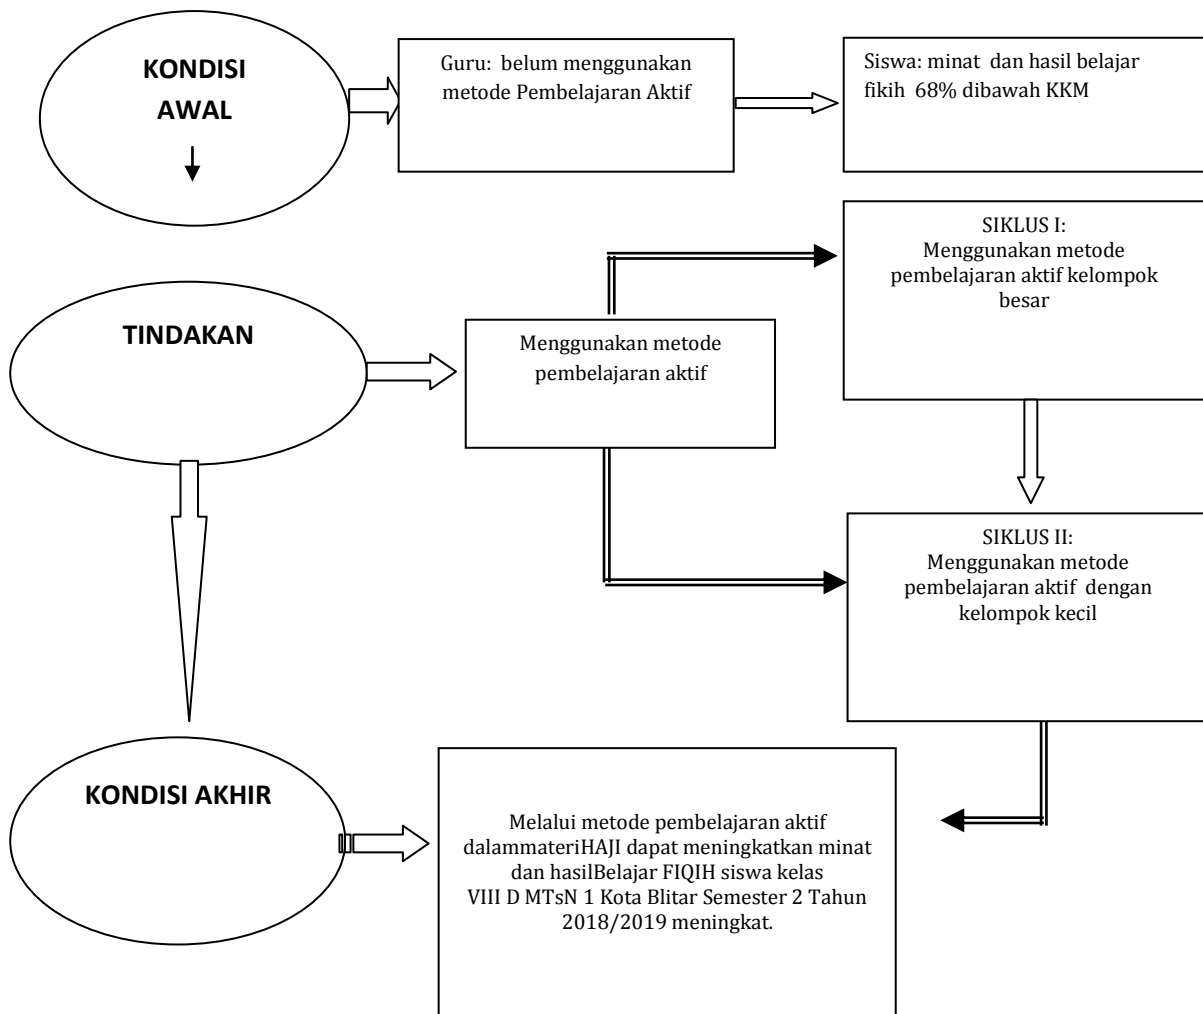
KONDISI AWAL

Guru: belum menggunakan metode Pembelajaran Aktif

Siswa: minat dan hasil belajar fikih 68% dibawah KKM

TINDAKAN

Menggunakan metode pembelajaran aktif

SIKLUS I:
Menggunakan metode pembelajaran aktif kelompok besar

SIKLUS II:
Menggunakan metode pembelajaran aktif dengan kelompok kecil

KONDISI AKHIR

Melalui metode pembelajaran aktif dalammateriHAJI dapat meningkatkan minat dan hasilBelajar FIQIH siswa kelas VIII D MTsN 1 Kota Blitar Semester 2 Tahun 2018/2019 meningkat.